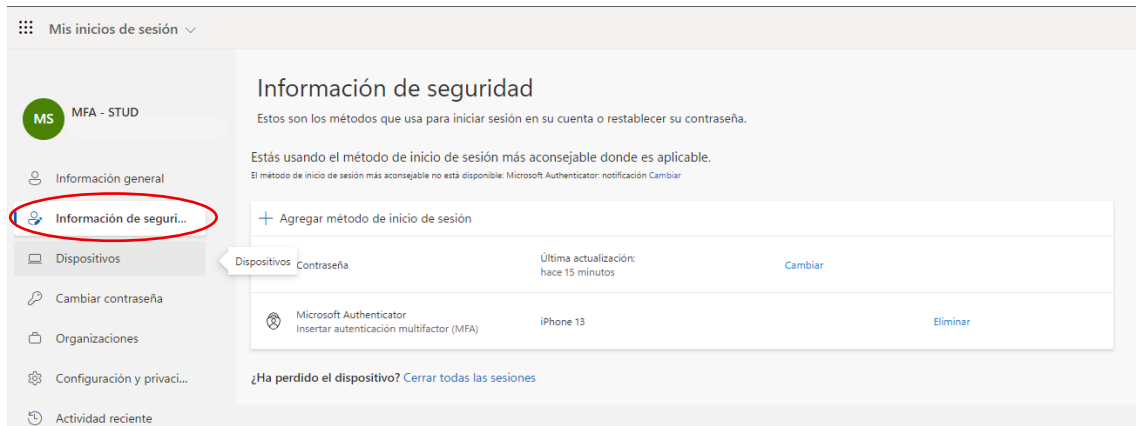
Mis inicios de sesión

MS MFA - STUD

Información general

Información de seguri...

Dispositivos

Dispositivos

Cambiar contraseña

Organizaciones

Configuración y privaci...

Actividad reciente

Información de seguridad

Estos son los métodos que usa para iniciar sesión en su cuenta o restablecer su contraseña.

Estás usando el método de inicio de sesión más aconsejable donde es aplicable.

El método de inicio de sesión más aconsejable no está disponible: Microsoft Authenticator: notificación Cambiar

+ Agregar método de inicio de sesión

| | | |
|---|---|---|
| Contraseña | Última actualización: hace 15 minutos | Cambiar |
| Microsoft Authenticator Insertar autenticación multifactor (MFA) | iPhone 13 | Eliminar |

¿Ha perdido el dispositivo? Cerrar todas las sesiones